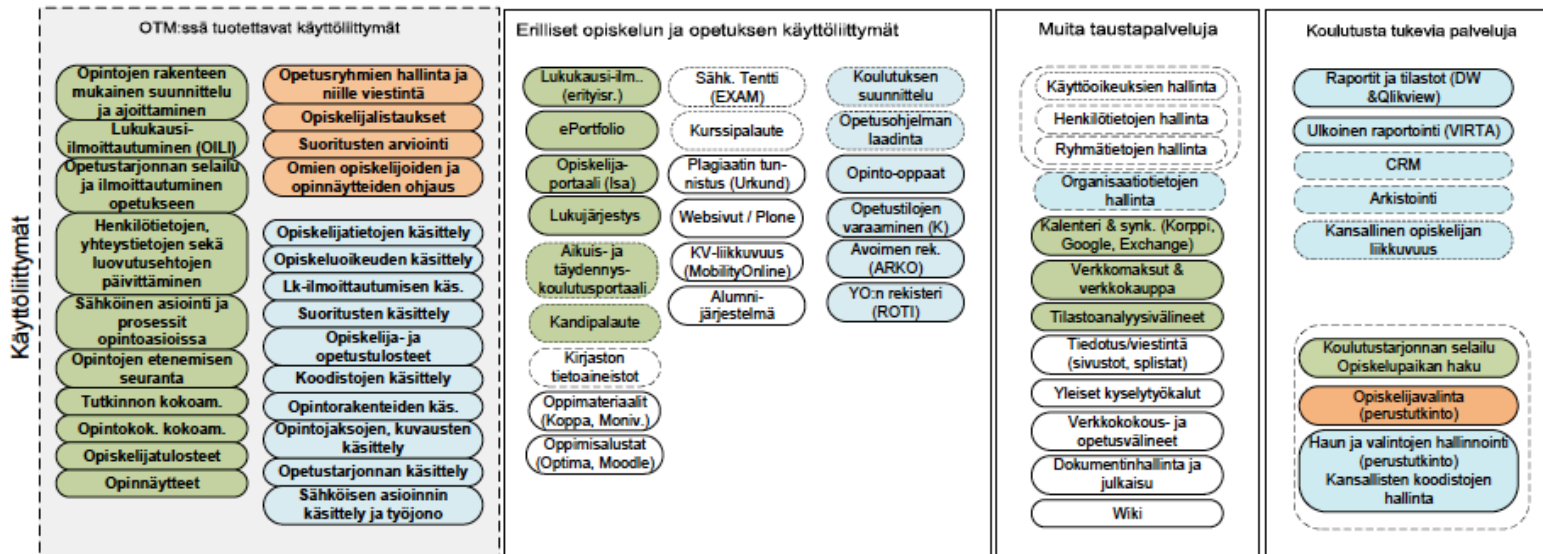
Käyttöliittymät

OTM:ssä tuotettavat käyttöliittymät

Opintojen rakenteen mukainen suunnittelu ja ajoittaminen
Lukukausi-ilmoittautuminen (OILI)
Opetustarjonnan selailu ja ilmoittautuminen opetukseen
Henkilötietojen, yhteystietojen sekä luovutusehtojen päivittäminen
Sähköinen asiointi ja prosessit opintoasioissa
Opintojen etenemisen seuranta
Tutkinnon kokoam.
Opintokok. kokoam.
Opiskelijatulosteet
Opinnäytteet

Opetusryhmien hallinta ja niille viestintä
Opiskelijalistaukset
Suoritusten arviointi
Omien opiskelijoiden ja opinnäytteiden ohjaus

Opiskelijatietojen käsittely
Opiskeluoikeuden käsittely
Lk-ilmoittautumisen käs.
Suoritusten käsittely
Opiskelija- ja opetustulosteet
Koodistojen käsittely
Opintorakenteiden käs.
Opintojaksojen, kuvausten käsittely
Opetustarjonnan käsittely
Sähköisen asioinnin käsittely ja työjono

Erilliset opiskelun ja opetuksen käyttöliittymät

Lukukausi-ilm.. (erityisr.)
ePortfolio
Opiskelija-portaali (Isa)
Lukujärjestys
Aikuis- ja täydennys-koulutusportaali
Kandipalaute
Kirjaston tietoaineistot
Oppimateriaalit (Koppa, Moniv.)
Oppimisalustat (Optima, Moodle)

Sähk. Tentti (EXAM)
Kurssipalaute
Plagiaatin tunnistus (Urkund)
Websivut / Plone
KV-liikkuvuus (MobilityOnline)
Alumni-järjestelmä

Koulutuksen suunnittelu
Opetusohjelman laadinta
Opinto-oppaat
Opetustilojen varaaminen (K)
Avoimen rek. (ARKO)
YO:n rekisteri (ROTI)

Muita taustapalveluja

Käyttöoikeuksien hallinta
Henkilötietojen hallinta
Ryhmätietojen hallinta
Organisaatiotietojen hallinta
Kalenteri & synk. (Korppi, Google, Exchange)
Verkkomaksut & verkkokauppa
Tilastoanalyysivälineet
Tiedotus/viestintä (sivustot, splistat)
Yleiset kyselytyökalut
Verkkokokous- ja opetusvälineet
Dokumentinhallinta ja julkaisu
Wiki

Koulutusta tukevia palveluja

Raportit ja tilastot (DW &Qlikview)
Ulkoinen raportointi (VIRTA)
CRM
Arkistointi
Kansallinen opiskelijan liikkuvuus

Koulutustarjonnan selailu Opiskelupaikan haku
Opiskelijavalinta (perustutkinto)
Haun ja valintojen hallinnointi (perustutkinto) Kansallisten koodistojen hallinta